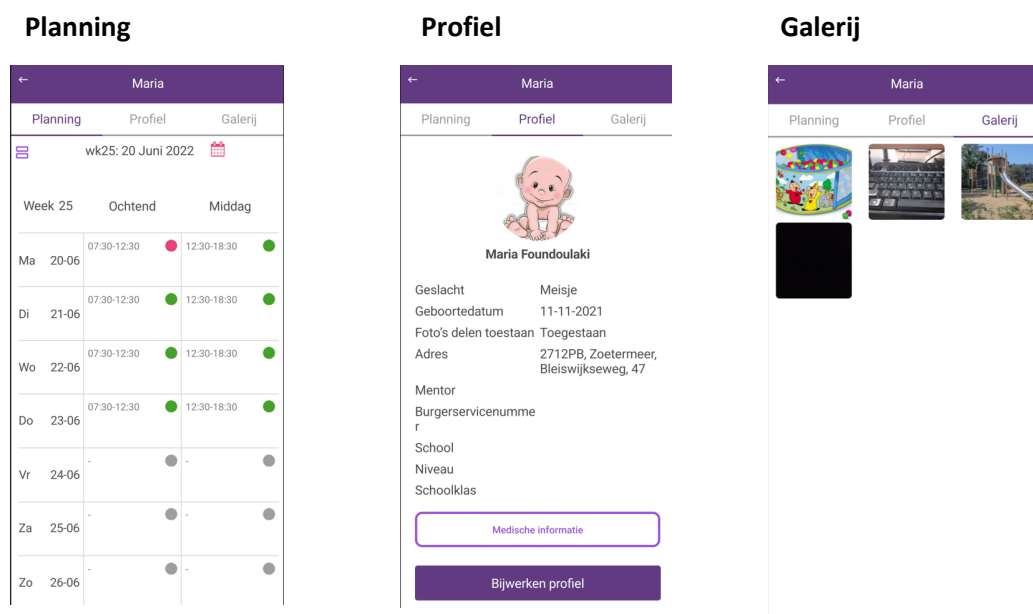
Planning

←
Maria

Planning Profiel Galerij

wk25: 20 Juni 2022

| Week 25 | Ochtend | Middag |
|---|---|---|
| Ma 20-06 | 07:30-12:30 | 12:30-18:30 |
| Di 21-06 | 07:30-12:30 | 12:30-18:30 |
| Wo 22-06 | 07:30-12:30 | 12:30-18:30 |
| Do 23-06 | 07:30-12:30 | 12:30-18:30 |
| Vr 24-06 | - | - |
| Za 25-06 | - | - |
| Zo 26-06 | - | - |

Profiel

←
Maria

Planning Profiel Galerij

Maria Foundoulaki

| | |
|---|---|
| Geslacht | Meisje |
| Geboortedatum | 11-11-2021 |
| Foto's delen toestaan | Toegestaan |
| Adres | 2712PB, Zoetermeer, Bleiswijkseweg, 47 |
| Mentor | |
| Burgerservicenummer | |
| School | |
| Niveau | |
| Schoolklas | |

Medische informatie

Bijwerken profiel

Galerij

←
Maria

Planning Profiel Galerij